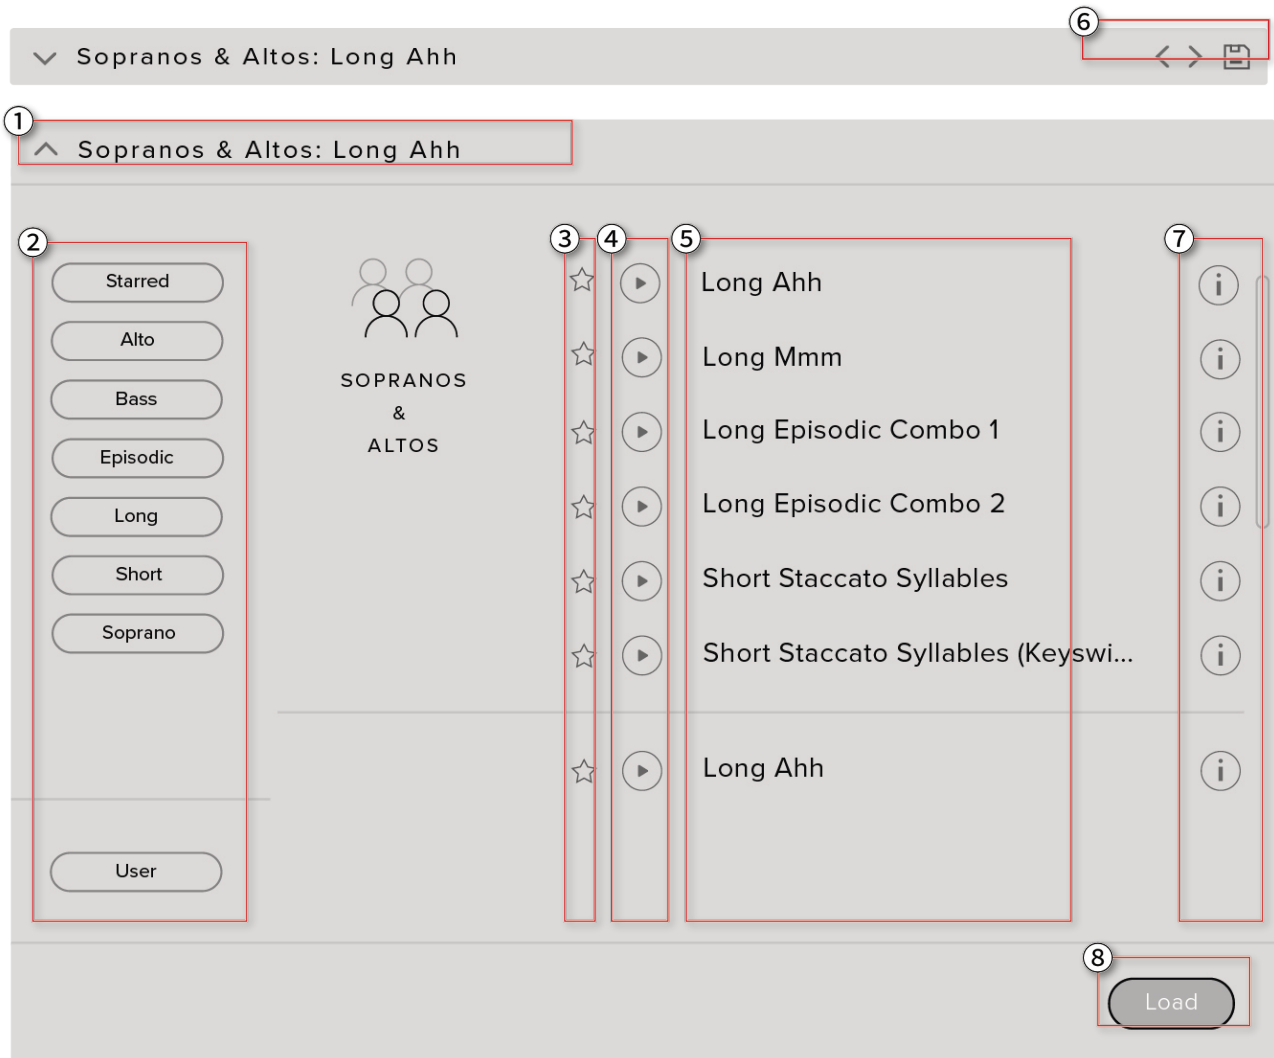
Sopranos & Altos: Long Ahh

6

1

Sopranos & Altos: Long Ahh

2

Starred

Alto

Bass

Episodic

Long

Short

Soprano

User

SOPRANOS
&
ALTOS

3

4

5

Long Ahh

Long Mmm

Long Episodic Combo 1

Long Episodic Combo 2

Short Staccato Syllables

Short Staccato Syllables (Keyswi...

Long Ahh

7

8

Load